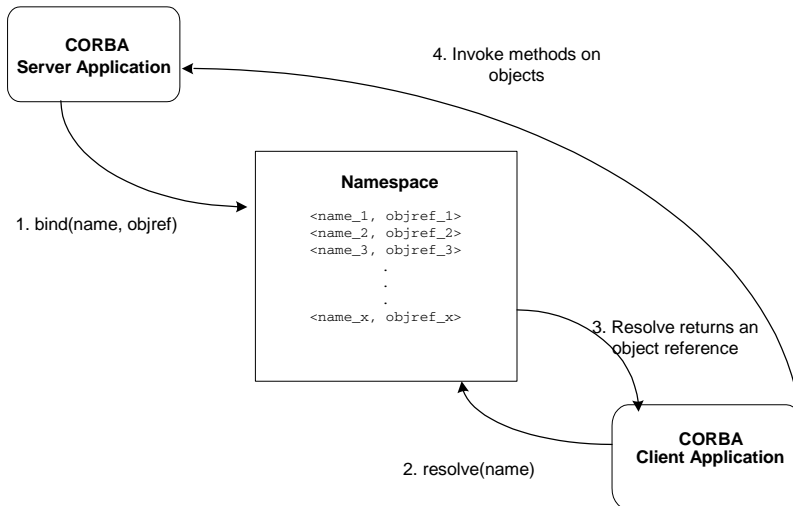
CORBA
Server Application

4. Invoke methods on objects

Namespace

<name_1, objref_1>
<name_2, objref_2>
<name_3, objref_3>
.
.
.
<name_x, objref_x>

1. bind(name, objref)

3. Resolve returns an object reference

CORBA
Client Application

2. resolve(name)